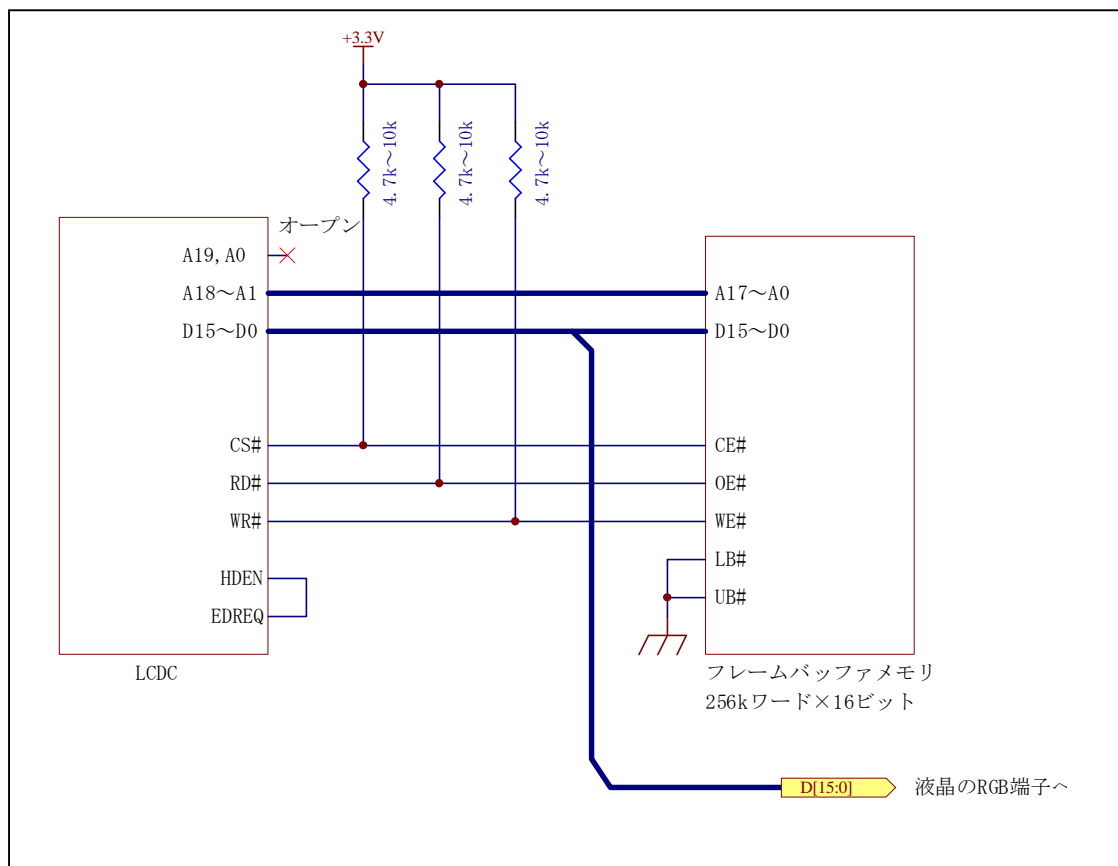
+3.3V

4.7k～10k

4.7k～10k

4.7k～10k

オープン

A19, A0

A18～A1

D15～D0

CS#

RD#

WR#

HDEN

EDREQ

LCDC

A17～A0

D15～D0

CE#

OE#

WE#

LB#

UB#

フレームバッファメモリ
256kワード×16ビット

D[15:0]

液晶のRGB端子へ